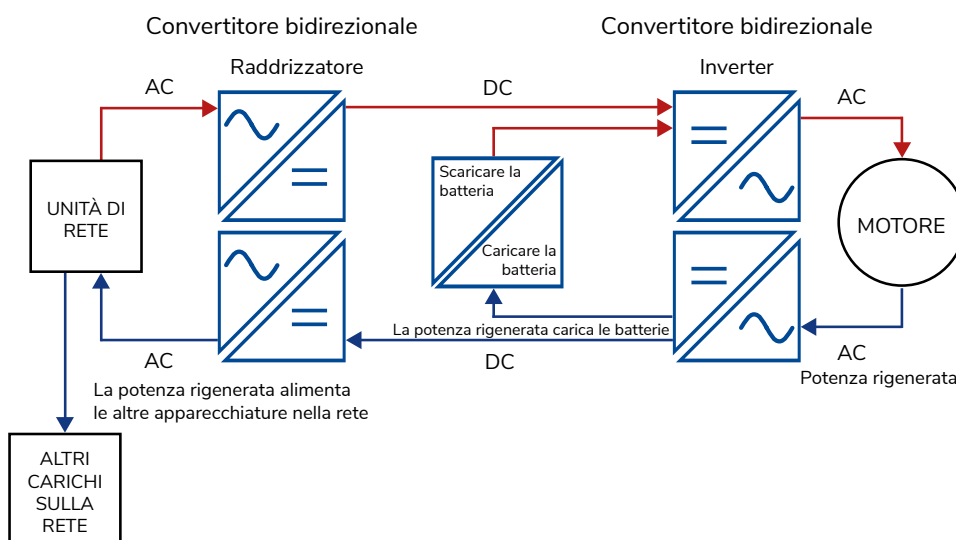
Convertitore bidirezionale

Convertitore bidirezionale

Raddrizzatore

Inverter

AC

DC

AC

UNITÀ DI RETE

Scaricare la batteria

Caricare la batteria

MOTORE

La potenza rigenerata carica le batterie

AC

DC

AC

La potenza rigenerata alimenta le altre apparecchiature nella rete

Potenza rigenerata

ALTRI CARICHI SULLA RETE